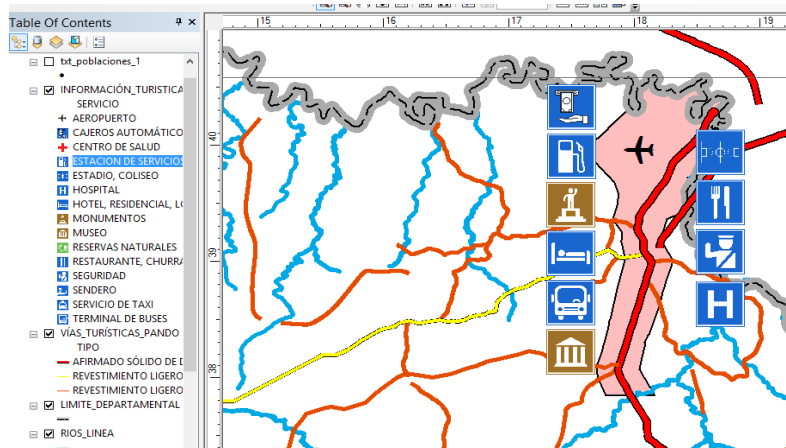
Table Of Contents

txt_poblaciones_1

INFORMACIÓN_TURISTICA
SERVICIO
AEROPUERTO
CAJEROS AUTOMÁTICO
CENTRO DE SALUD
ESTACION DE SERVICIOS
ESTADIO, COLISEO
HOSPITAL
HOTEL, RESIDENCIAL, L
MONUMENTOS
MUSEO
RESERVAS NATURALES
RESTAURANTE, CHURRA
SEGURIDAD
SENDERO
SERVICIO DE TAXI
TERMINAL DE BUSES
VÍAS_TURÍSTICAS_PANDO
TIPO
AFIRMADO SÓLIDO DE D
REVESTIMIENTO LIGERO
REVESTIMIENTO LIGERO
LIMITE_DEPARTAMENTAL
RIOS_LINEA

15
16
17
18
40
39
38